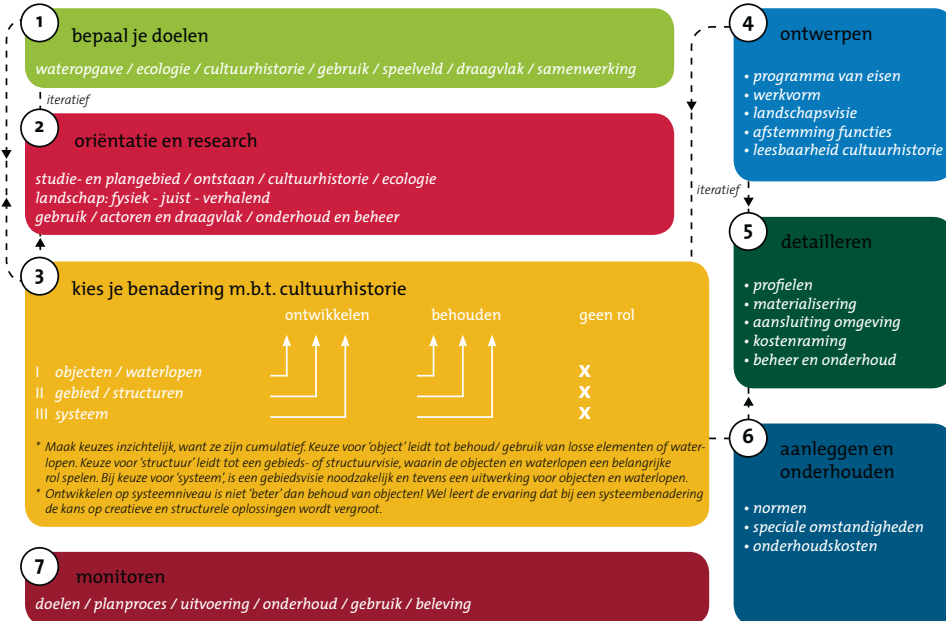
1 bepaal je doelen

wateropgave / ecologie / cultuurhistorie / gebruik / speelveld / draagvlak / samenwerking

iteratief

2 oriëntatie en research

studie- en plangebied / ontstaan / cultuurhistorie / ecologie
landschap: fysiek - juist - verhalend
gebruik / actoren en draagvlak / onderhoud en beheer

3 kies je benadering m.b.t. cultuurhistorie

ontwikkelen behouden geen rol

I objecten / waterlopen X
II gebied / structuren X
III systeem X

* Maak keuzes inzichtelijk, want ze zijn cumulatief. Keuze voor 'object' leidt tot behoud/ gebruik van losse elementen of waterlopen. Keuze voor 'structuur' leidt tot een gebieds- of structuurvisie, waarin de objecten en waterlopen een belangrijke rol spelen. Bij keuze voor 'systeem', is een gebiedsvisie noodzakelijk en tevens een uitwerking voor objecten en waterlopen.
* Ontwikkelen op systeemniveau is niet 'beter' dan behoud van objecten! Wel leert de ervaring dat bij een systeembenadering de kans op creatieve en structurele oplossingen wordt vergroot.

7 monitoren

doelen / planproces / uitvoering / onderhoud / gebruik / beleving

4 ontwerpen

• programma van eisen
• werkvorm
• landschapsvisie
• afstemming functies
• leesbaarheid cultuurhistorie

iteratief

5 detailleren

• profielen
• materialisering
• aansluiting omgeving
• kostenraming
• beheer en onderhoud

6 aanleggen en onderhouden

• normen
• speciale omstandigheden
• onderhoudskosten